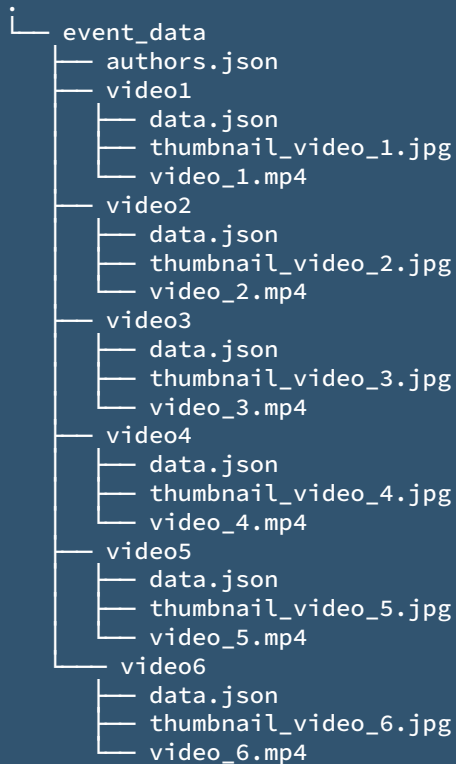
.
└── event_data
    ├── authors.json
    ├── video1
    │   ├── data.json
    │   ├── thumbnail_video_1.jpg
    │   └── video_1.mp4
    ├── video2
    │   ├── data.json
    │   ├── thumbnail_video_2.jpg
    │   └── video_2.mp4
    ├── video3
    │   ├── data.json
    │   ├── thumbnail_video_3.jpg
    │   └── video_3.mp4
    ├── video4
    │   ├── data.json
    │   ├── thumbnail_video_4.jpg
    │   └── video_4.mp4
    ├── video5
    │   ├── data.json
    │   ├── thumbnail_video_5.jpg
    │   └── video_5.mp4
    └── video6
        ├── data.json
        ├── thumbnail_video_6.jpg
        └── video_6.mp4